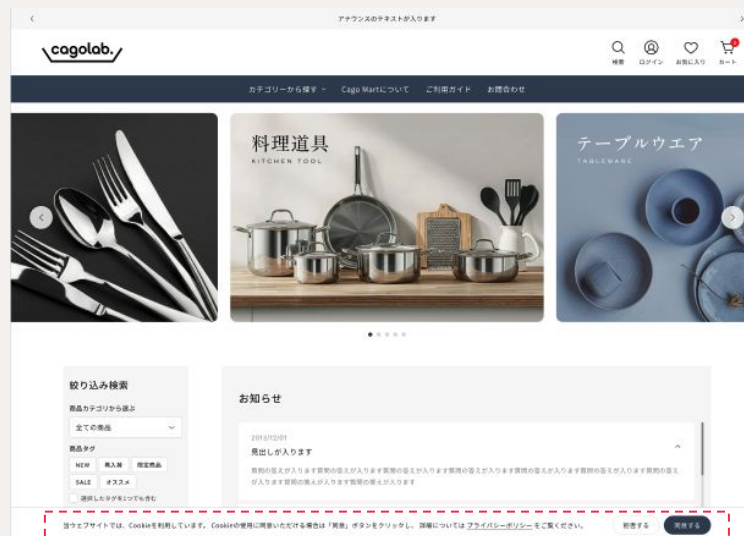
‹ アナウンスのテキストが入ります ›

cagolab.

検索 ログイン お気に入り カート

カテゴリーから探す ⌄ Cago Martについて ご利用ガイド お問合わせ

料理道具
KITCHEN TOOL

テーブルウエア
TABLEWARE

絞り込み検索

商品カテゴリから選ぶ

全ての商品

商品タグ

NEW 再入荷 限定商品 SALE オススメ

選択したタグを1つでも含む

お知らせ

2018/12/01

見出しが入ります

質問の答えが入ります質問の答えが入ります質問の答えが入ります質問の答えが入ります質問の答えが入ります質問の答えが入ります質問の答えが入ります質問の答えが入ります質問の答えが入ります質問の答えが入ります

当ウェブサイトでは、Cookieを利用しています。Cookieの使用に同意いただける場合は「同意」ボタンをクリックし、詳細については プライバシーポリシー をご覧ください。 拒否する 同意する